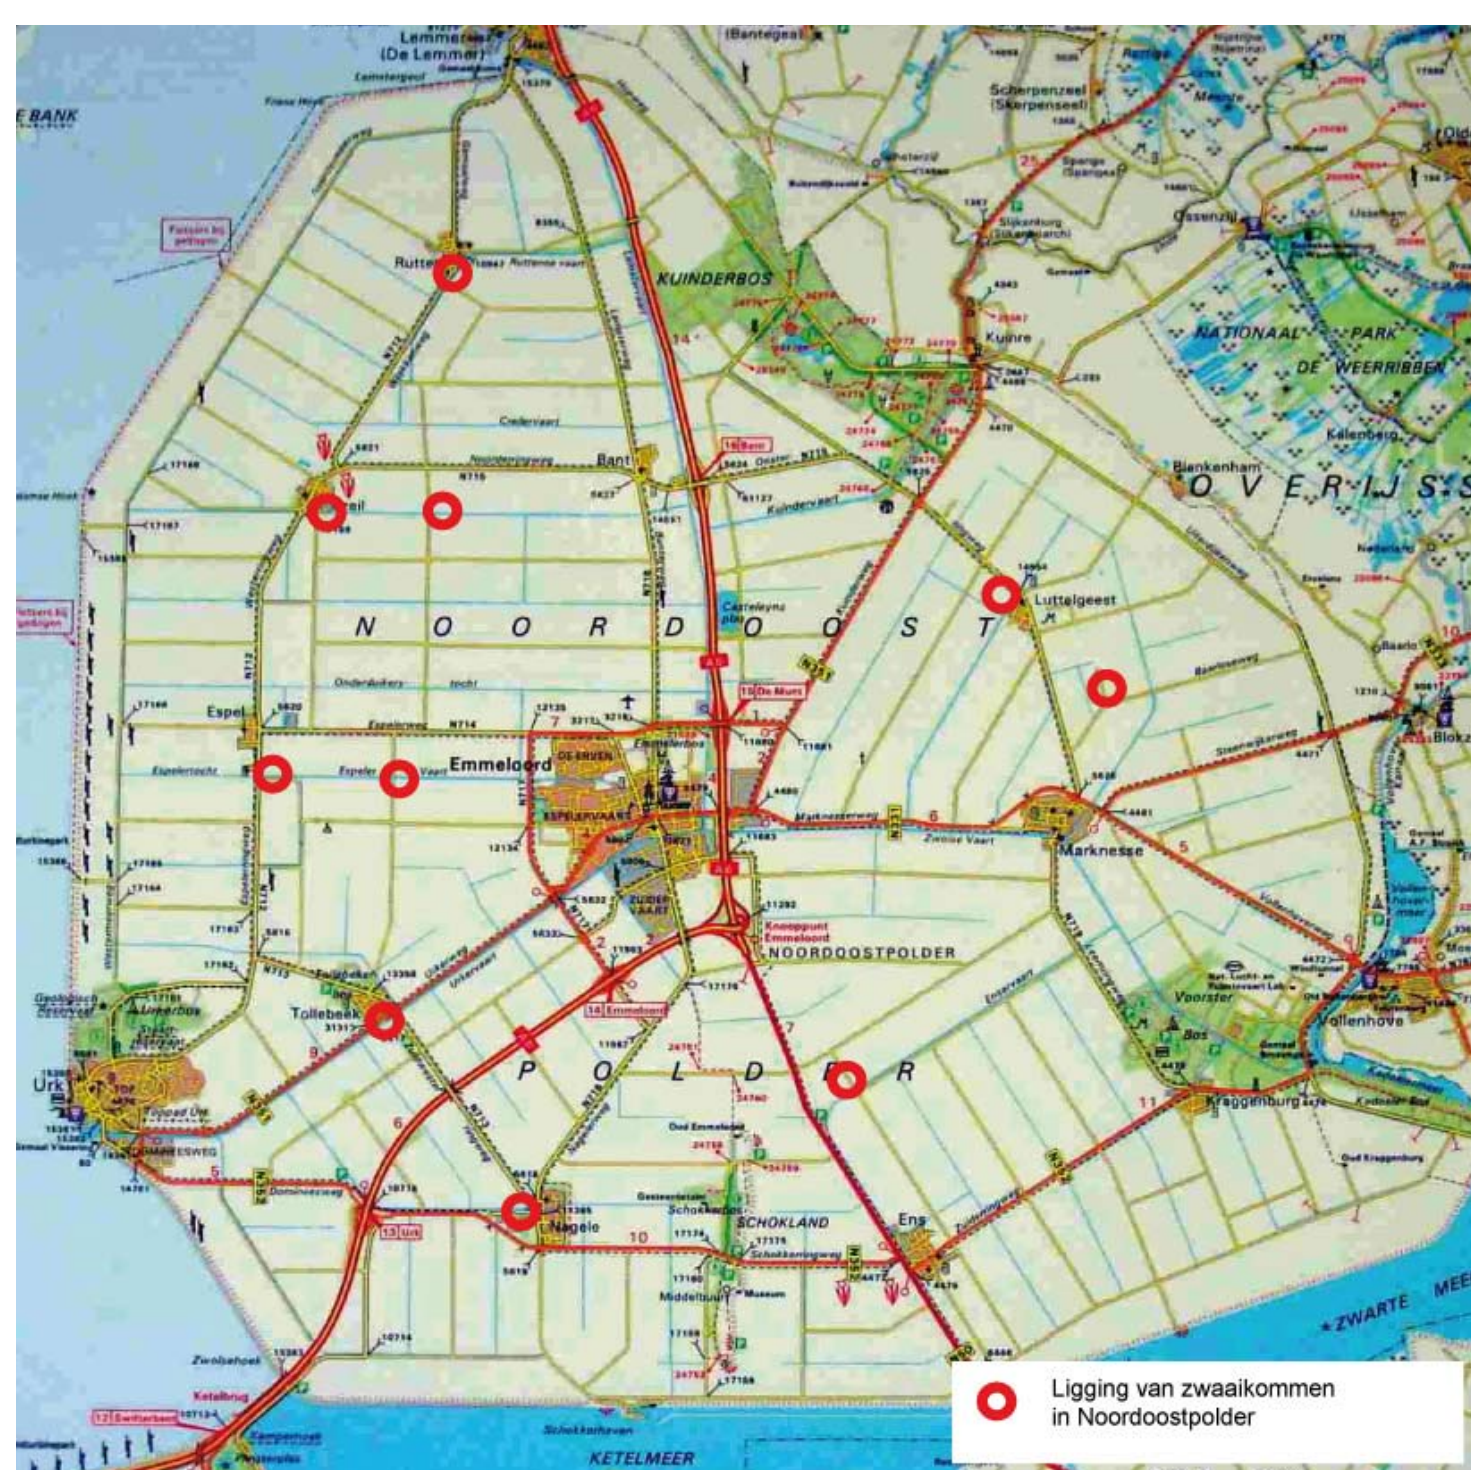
Lemmer (De Lemmer)
Bantega
E BANK
Scherpenzeel (Skerpenseel)
Ossenzijl
Rutten
KUINDERBOS
NATIONAAL PARK DE WEERRIBBEN
Kuinre
Kalenberg
Blankenham
OVERIJSS
Bant
Kuindervaart
Luttelgeest
N O O R D O O S T
Espel
Emmeloord
Espelervaart
Marknesse
Zwolse Vaart
Knooppunt Emmeloord
NOORDOOSTPOLDER
Tollebeek
Urk
P O L D E R
Voorster Bos
Vollenhove
Kraggenburg
Nagele
SCHOKLAND
Ens
Middelbuurt
ZWARTE MEER
KETELMEER
Ketelbrug
Zwolsehoek
Ligging van zwaaikommen in Noordoostpolder